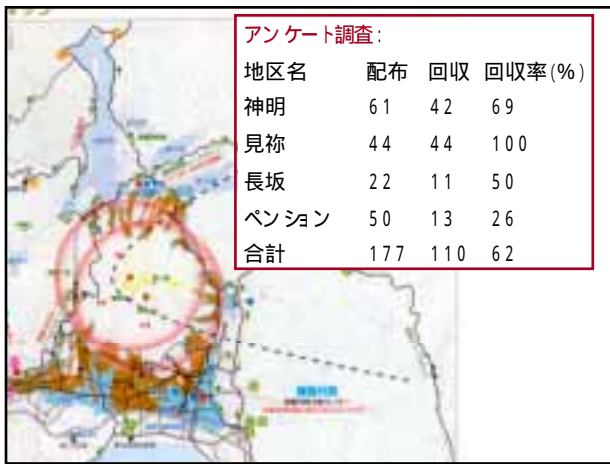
アンケート調査:

| 地区名 | 配布 | 回収 | 回収率(%) |
|---|---|---|---|
| 神明 | 61 | 42 | 69 |
| 見祢 | 44 | 44 | 100 |
| 長坂 | 22 | 11 | 50 |
| ペンション | 50 | 13 | 26 |
| 合計 | 177 | 110 | 62 |

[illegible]